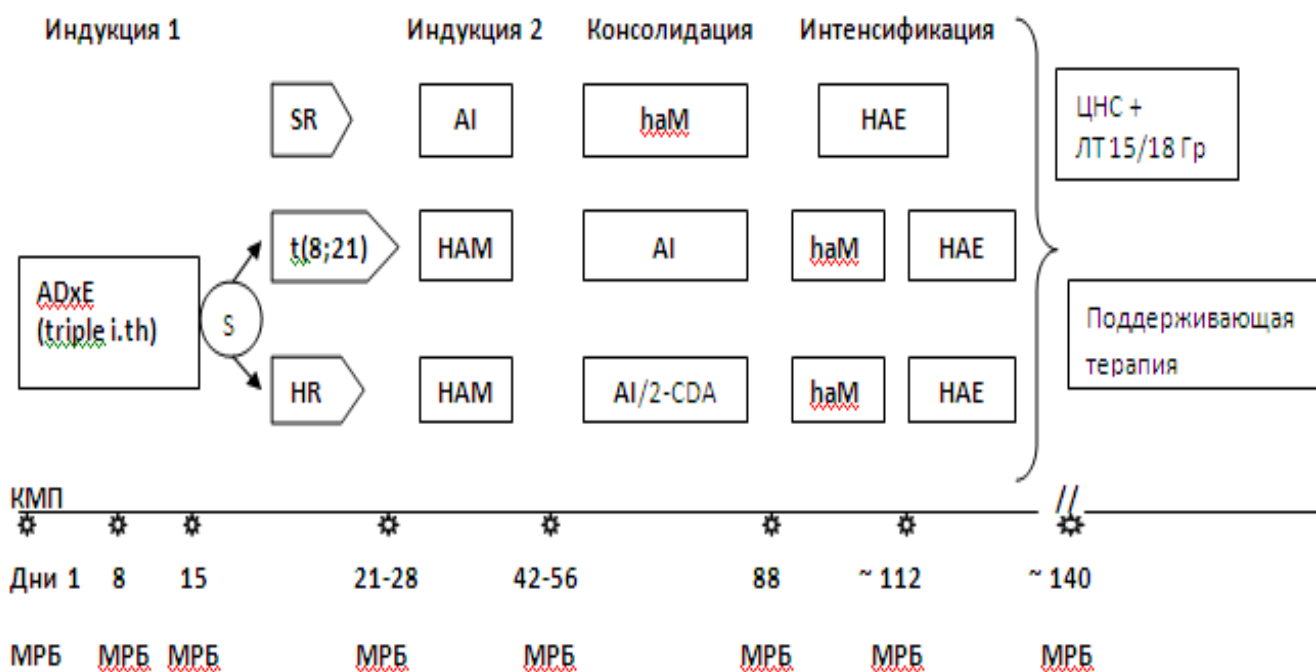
Индукция 1

Индукция 2 Консолидация Интенсификация

SR AI haM HAE

ЦНС + ЛТ 15/18 Гр

t(8;21) HAM AI haM HAE

ADxE (triple i.th)

S

Поддерживающая терапия

HR HAM AI/2-CDA haM HAE

КМП

//

Дни 1 8 15 21-28 42-56 88 ~ 112 ~ 140

МРБ МРБ МРБ МРБ МРБ МРБ МРБ МРБ